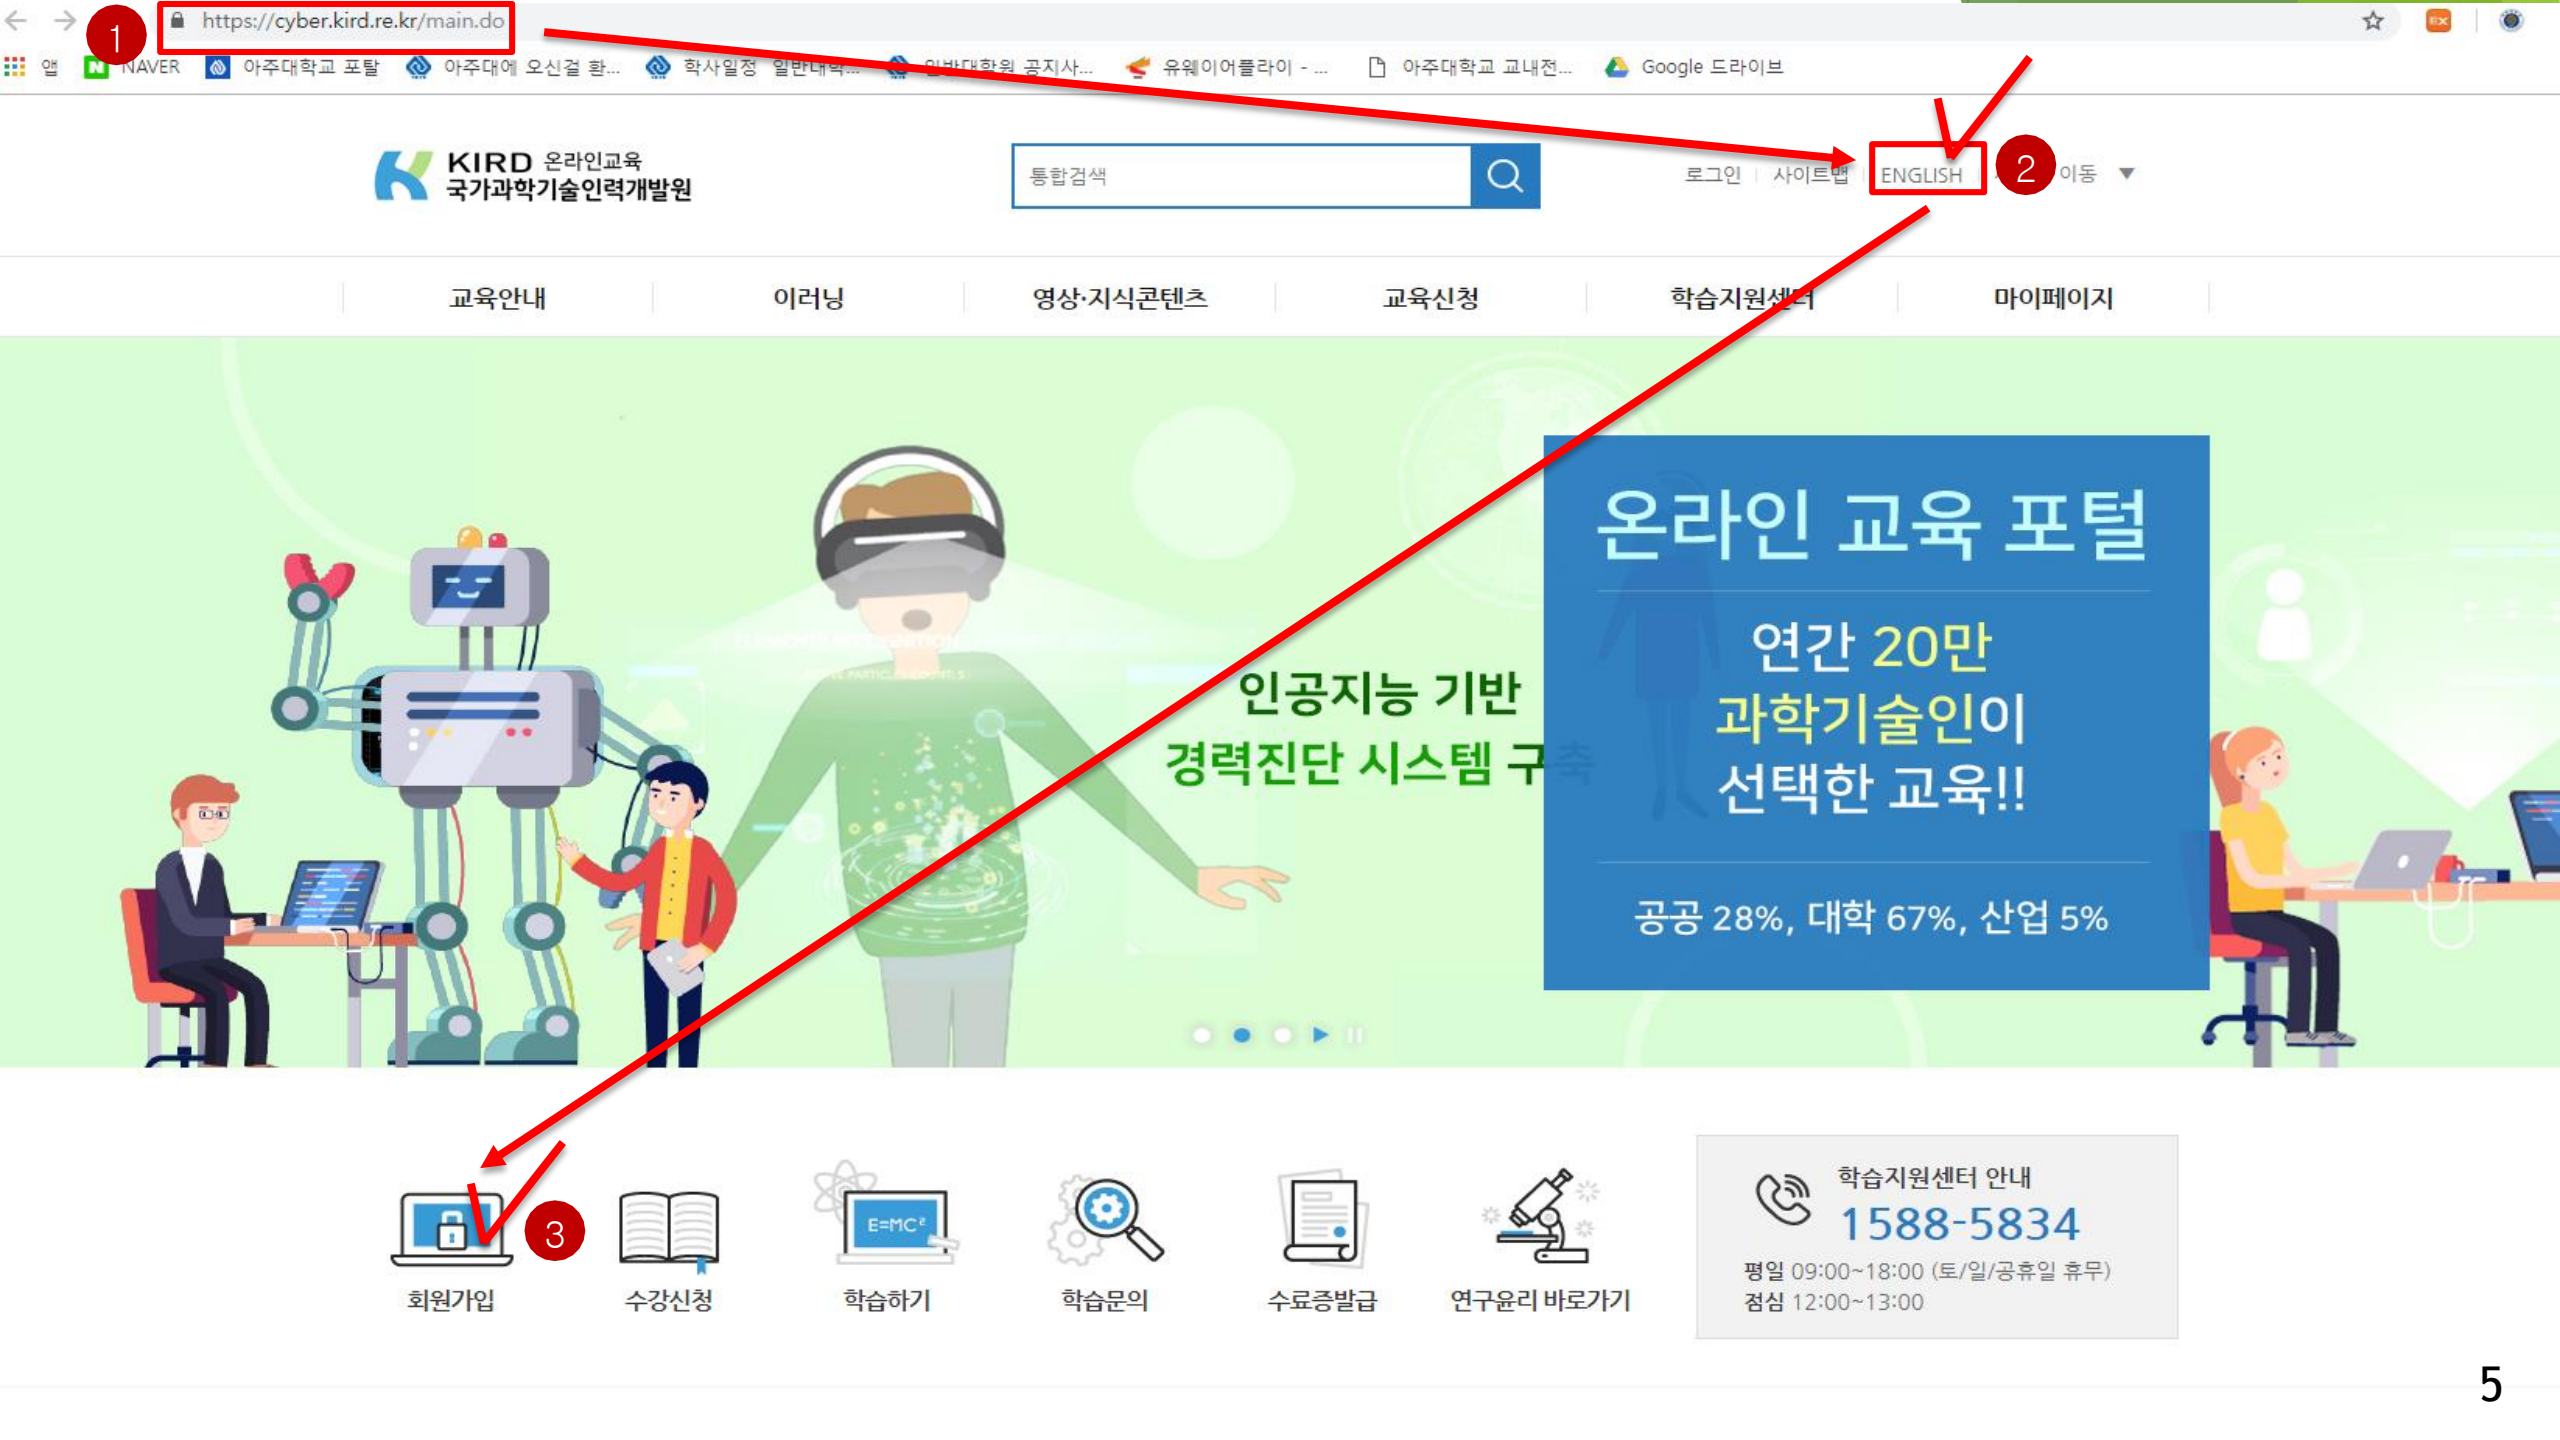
1 https://cyber.kird.re.kr/main.do

앱 NAVER 아주대학교 포탈 아주대에 오신걸 환... 학사일정 일반대학... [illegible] 공지사... 유웨이어플라이 - ... 아주대학교 교내전... Google 드라이브

KIRD 온라인교육 국가과학기술인력개발원

통합검색

로그인 사이트맵 ENGLISH 2 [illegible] 이동

교육안내 이러닝 영상·지식콘텐츠 교육신청 학습지원센터 마이페이지

인공지능 기반 경력진단 시스템 구축

온라인 교육 포털

연간 20만 과학기술인이 선택한 교육!!

공공 28%, 대학 67%, 산업 5%

E=MC²

회원가입 3 수강신청 학습하기 학습문의 수료증발급 연구윤리 바로가기

학습지원센터 안내
1588-5834
평일 09:00~18:00 (토/일/공휴일 휴무)
점심 12:00~13:00

5